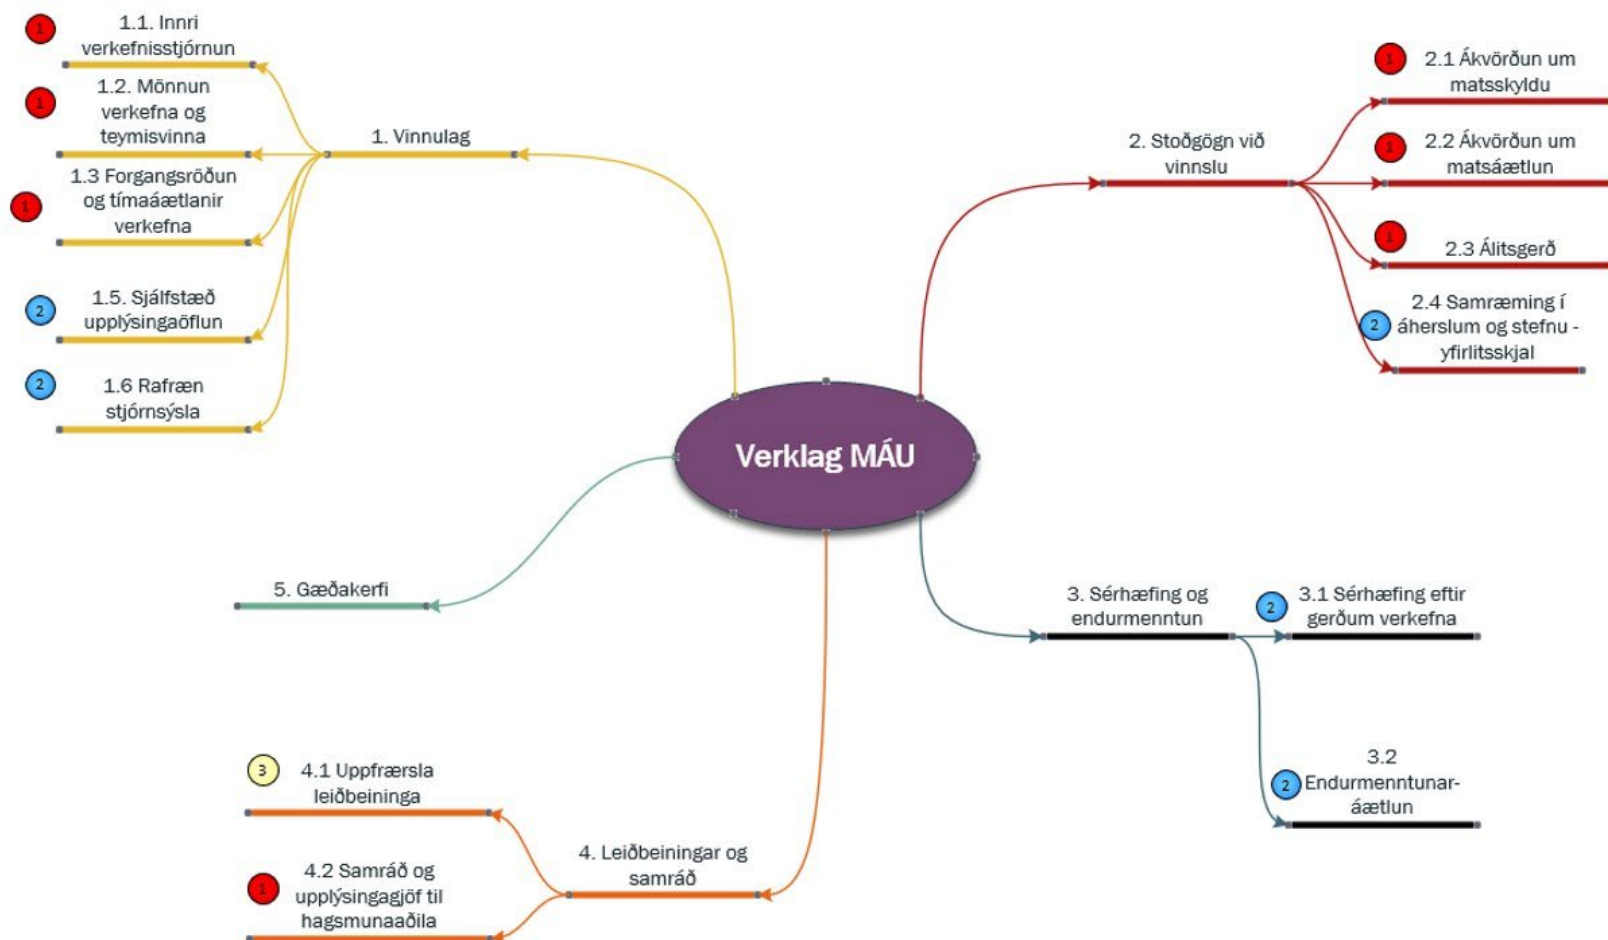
1 1.1. Innri verkefnisstjórnun

1 1.2. Mönnun verkefna og teymisvinna

1 1.3 Forgangsröðun og tímaáætlanir verkefna

2 1.5. Sjálfstæð upplýsingaöflun

2 1.6 Rafræn stjórnsýsla

1. Vinnulag

2. Stoðgögn við vinnslu

1 2.1 Ákvörðun um matsskyldu

1 2.2 Ákvörðun um matsáætlun

1 2.3 Álitsgerð

2 2.4 Samræming í áherslum og stefnu - yfirlitsskjal

Verklag MÁU

5. Gæðakerfi

3. Sérhæfing og endurmenntun

2 3.1 Sérhæfing eftir gerðum verkefna

2 3.2 Endurmenntunar-áætlun

3 4.1 Uppfærsla leiðbeininga

4. Leiðbeiningar og samráð

1 4.2 Samráð og upplýsingagjöf til hagsmunaaðila